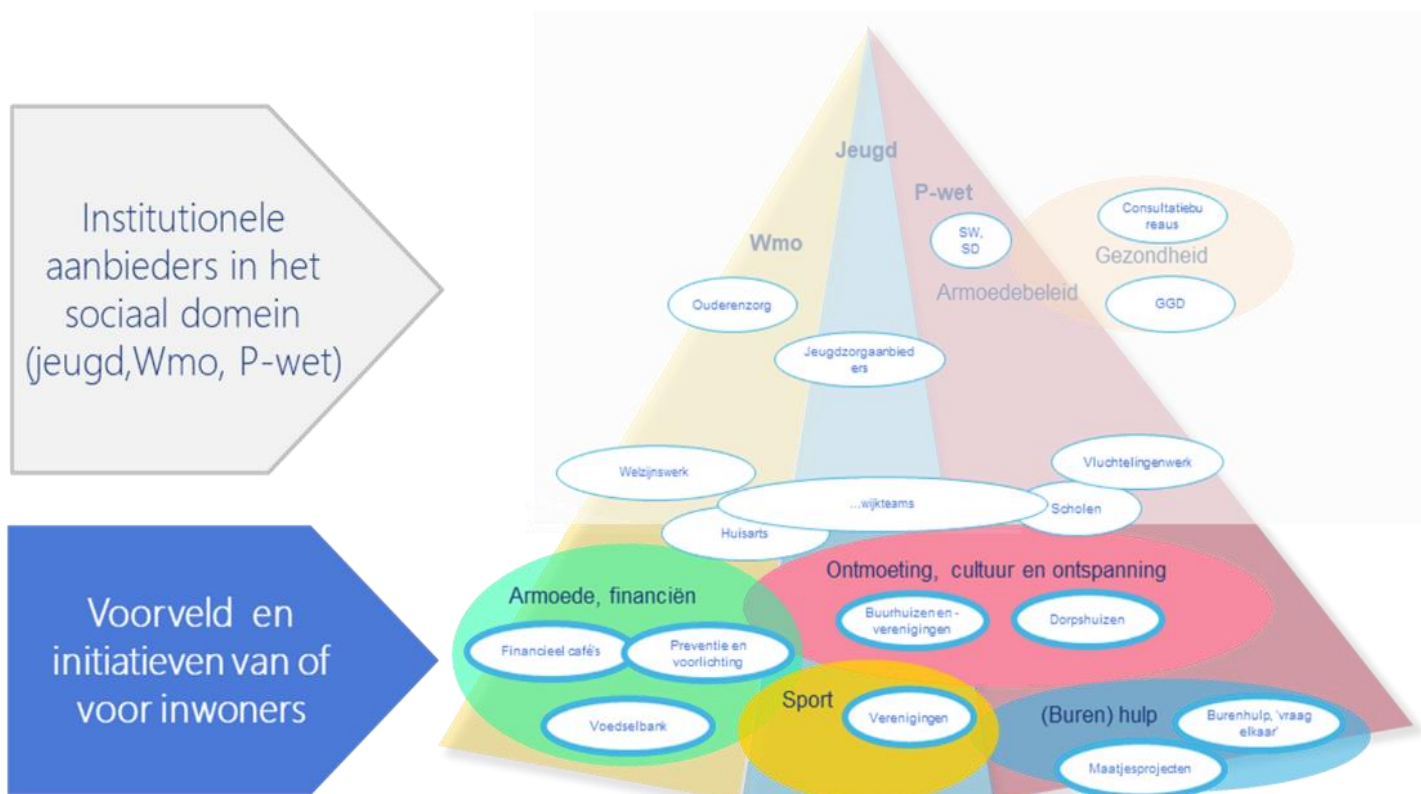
Institutionele aanbieders in het sociaal domein (jeugd,Wmo, P-wet)

Voorveld en initiatieven van of voor inwoners

Jeugd

P-wet

Wmo

SW, SD

Consultatiebureaus

Gezondheid

Armoedebeleid

GGD

Ouderenzorg

Jeugdzorgaanbieders

Welzijnswerk

Vluchtelingenwerk

...wijkteams

Scholen

Huisarts

Armoede, financiën

Ontmoeting, cultuur en ontspanning

Buurhuizen en -verenigingen

Dorpshuizen

Financieel café's

Preventie en voorlichting

Sport

Verenigingen

(Buren) hulp

Burenhulp, 'vraag elkaar'

Voedselbank

Maatjesprojecten